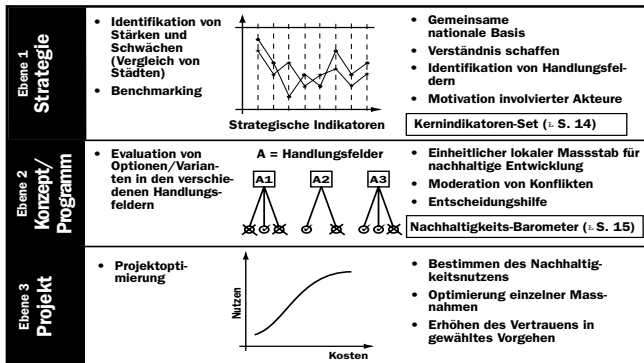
Ebene 1
Strategie

• Identifikation von Stärken und Schwächen (Vergleich von Städten)
• Benchmarking

Strategische Indikatoren

• Gemeinsame nationale Basis
• Verständnis schaffen
• Identifikation von Handlungsfeldern
• Motivation involvierter Akteure

Kernindikatoren-Set (⇒ S. 14)

Ebene 2
Konzept/ Programm

• Evaluation von Optionen/Varianten in den verschiedenen Handlungsfeldern

A = Handlungsfelder

A1 A2 A3

• Einheitlicher lokaler Massstab für nachhaltige Entwicklung
• Moderation von Konflikten
• Entscheidungshilfe

Nachhaltigkeits-Barometer (⇒ S. 15)

Ebene 3
Projekt

• Projektoptimierung

Nutzen

Kosten

• Bestimmen des Nachhaltigkeitsnutzens
• Optimierung einzelner Massnahmen
• Erhöhen des Vertrauens in gewähltes Vorgehen